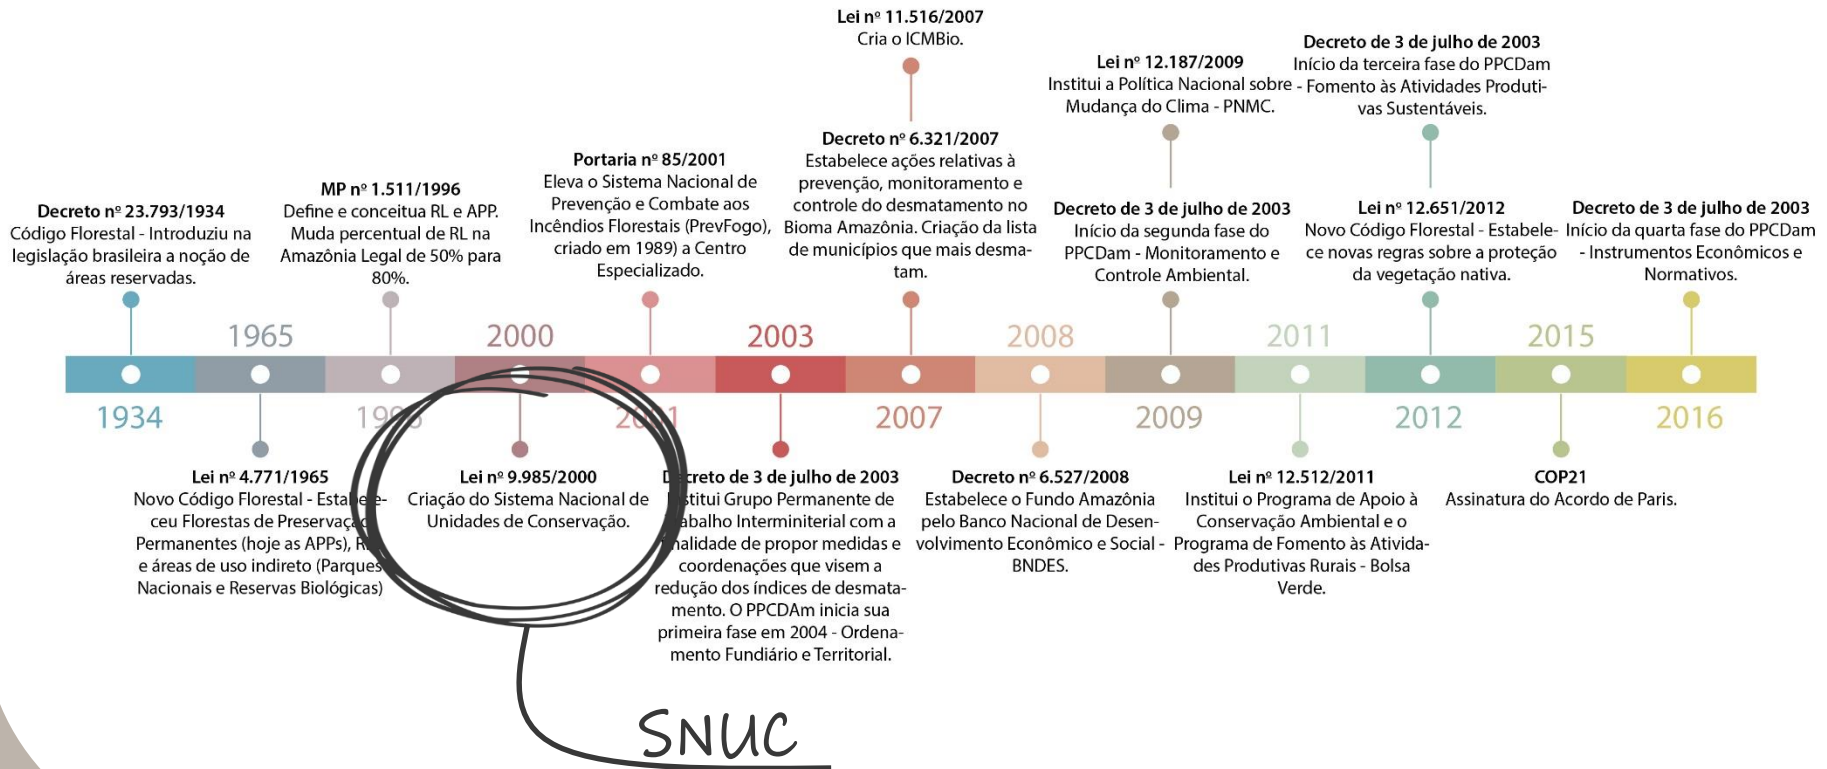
Lei nº 11.516/2007
Cria o ICMBio.

Lei nº 12.187/2009
Institui a Política Nacional sobre Mudança do Clima - PNMC.

Decreto de 3 de julho de 2003
Início da terceira fase do PPCDam - Fomento às Atividades Produtivas Sustentáveis.

Decreto nº 23.793/1934
Código Florestal - Introduziu na legislação brasileira a noção de áreas reservadas.

MP nº 1.511/1996
Define e conceitua RL e APP. Muda percentual de RL na Amazônia Legal de 50% para 80%.

Portaria nº 85/2001
Eleva o Sistema Nacional de Prevenção e Combate aos Incêndios Florestais (PrevFogo), criado em 1989) a Centro Especializado.

Decreto nº 6.321/2007
Estabelece ações relativas à prevenção, monitoramento e controle do desmatamento no Bioma Amazônia. Criação da lista de municípios que mais desmatam.

Decreto de 3 de julho de 2003
Início da segunda fase do PPCDam - Monitoramento e Controle Ambiental.

Lei nº 12.651/2012
Novo Código Florestal - Estabelece novas regras sobre a proteção da vegetação nativa.

Decreto de 3 de julho de 2003
Início da quarta fase do PPCDam - Instrumentos Econômicos e Normativos.

1965 2000 2003 2008 2011 2015

1934 1996 2001 2007 2009 2012 2016

Lei nº 4.771/1965
Novo Código Florestal - Estabelece Florestas de Preservação Permanentes (hoje as APPs), R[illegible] e áreas de uso indireto (Parques Nacionais e Reservas Biológicas)

Lei nº 9.985/2000
Criação do Sistema Nacional de Unidades de Conservação.

D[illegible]creto de 3 de julho de 2003
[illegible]stitui Grupo Permanente de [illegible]abalho Interministerial com a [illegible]alidade de propor medidas e coordenações que visem a redução dos índices de desmatamento. O PPCDAm inicia sua primeira fase em 2004 - Ordenamento Fundiário e Territorial.

Decreto nº 6.527/2008
Estabelece o Fundo Amazônia pelo Banco Nacional de Desenvolvimento Econômico e Social - BNDES.

Lei nº 12.512/2011
Institui o Programa de Apoio à Conservação Ambiental e o Programa de Fomento às Atividades Produtivas Rurais - Bolsa Verde.

COP21
Assinatura do Acordo de Paris.

SNUC